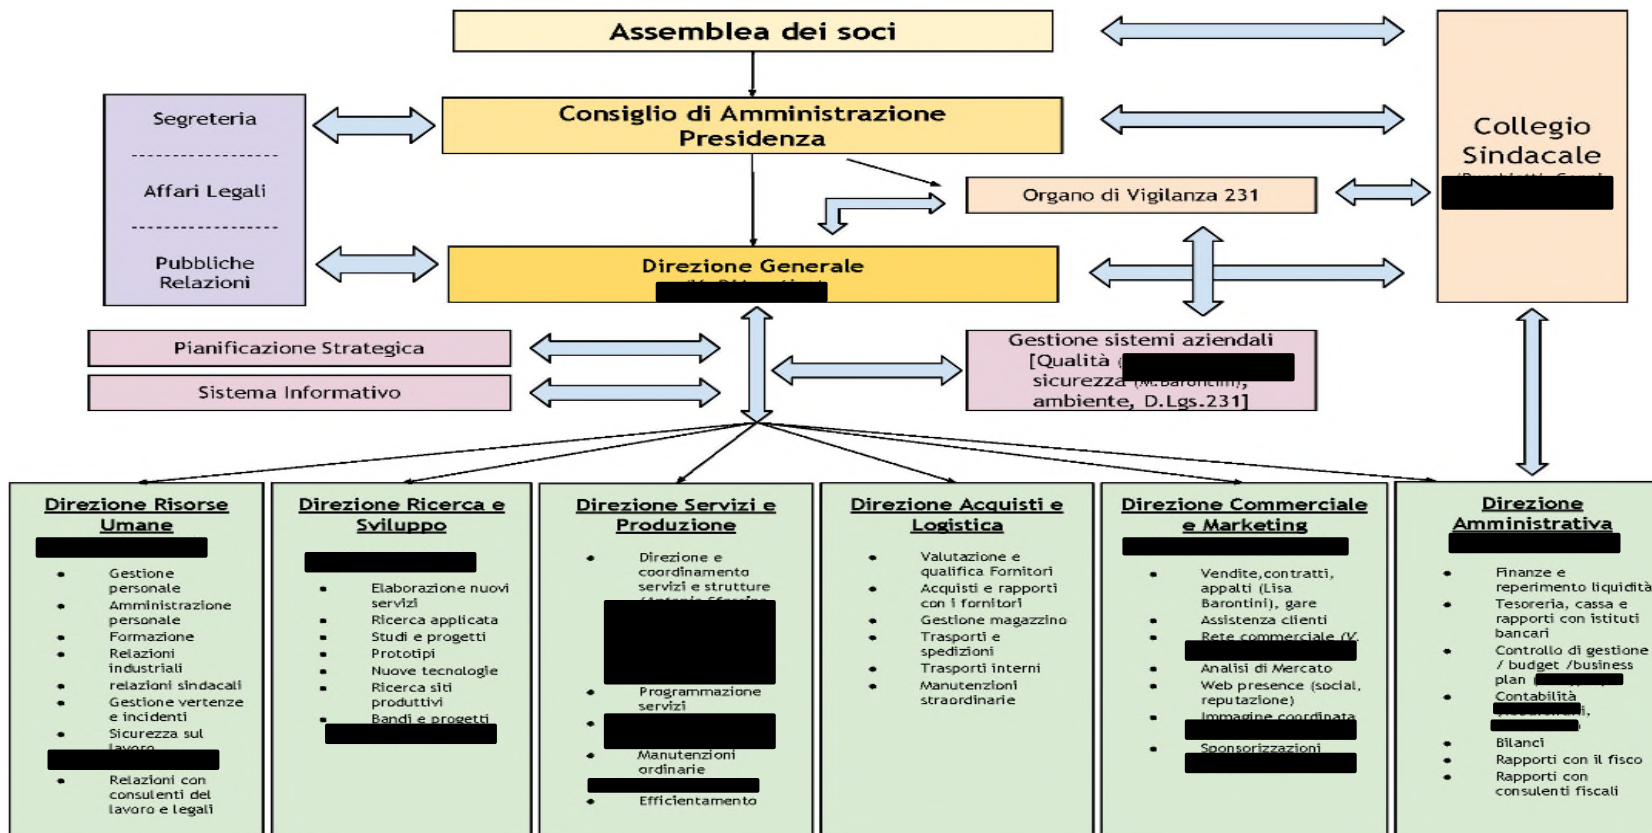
Assemblea dei soci

Consiglio di Amministrazione Presidenza

Segreteria

Affari Legali

Pubbliche Relazioni

Collegio Sindacale
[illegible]

Organo di Vigilanza 231

Direzione Generale
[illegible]

Pianificazione Strategica

Sistema Informativo

Gestione sistemi aziendali [Qualità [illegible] sicurezza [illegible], ambiente, D.Lgs.231]

Direzione Risorse Umane
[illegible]
- Gestione personale
- Amministrazione personale
- Formazione
- Relazioni industriali
- relazioni sindacali
- Gestione vertenze e incidenti
- Sicurezza sul lavoro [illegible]
- Relazioni con consulenti del lavoro e legali

Direzione Ricerca e Sviluppo
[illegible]
- Elaborazione nuovi servizi
- Ricerca applicata
- Studi e progetti
- Prototipi
- Nuove tecnologie
- Ricerca siti produttivi
- Bandi e progetti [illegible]

Direzione Servizi e Produzione
- Direzione e coordinamento servizi e strutture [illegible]
- Programmazione servizi
- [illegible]
- Manutenzioni ordinarie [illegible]
- Efficientamento

Direzione Acquisti e Logistica
- Valutazione e qualifica Fornitori
- Acquisti e rapporti con i fornitori
- Gestione magazzino
- Trasporti e spedizioni
- Trasporti interni
- Manutenzioni straordinarie

Direzione Commerciale e Marketing
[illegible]
- Vendite,contratti, appalti (Lisa Barontini), gare
- Assistenza clienti
- Rete commerciale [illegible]
- Analisi di Mercato
- Web presence (social, reputazione)
- Immagine coordinata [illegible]
- Sponsorizzazioni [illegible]

Direzione Amministrativa
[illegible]
- Finanze e reperimento liquidità
- Tesoreria, cassa e rapporti con istituti bancari
- Controllo di gestione / budget /business plan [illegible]
- Contabilità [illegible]
- Bilanci
- Rapporti con il fisco
- Rapporti con consulenti fiscali